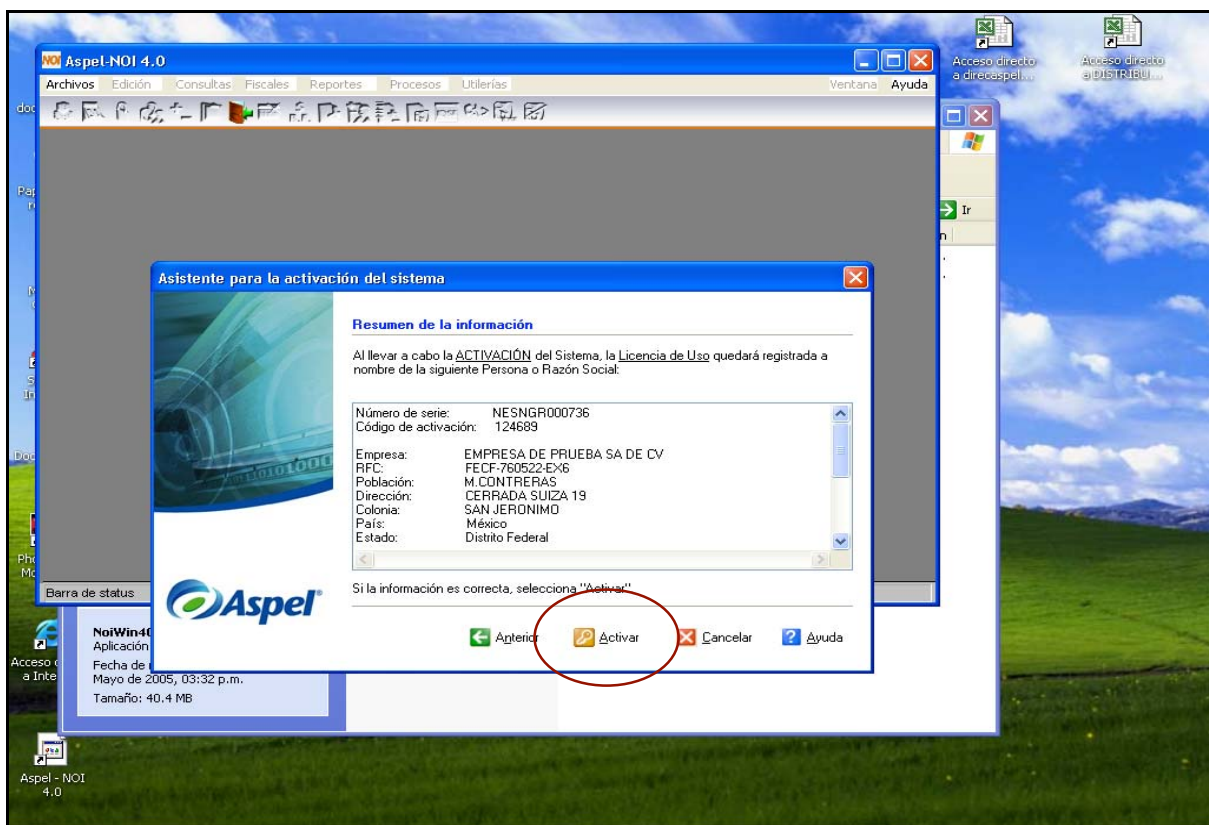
Aspel-NOI 4.0

Archivos Edición Consultas Fiscales Reportes Procesos Utilerías Ventana Ayuda

Acceso directo a direcaspel...

Acceso directo a DISTRIBU...

Ir

Asistente para la activación del sistema

Resumen de la información

Al llevar a cabo la ACTIVACIÓN del Sistema, la Licencia de Uso quedará registrada a nombre de la siguiente Persona o Razón Social:

Número de serie: NESNGR000736
Código de activación: 124689

Empresa: EMPRESA DE PRUEBA SA DE CV
RFC: FECF-760522-EX6
Población: M.CONTRERAS
Dirección: CERRADA SUIZA 19
Colonia: SAN JERONIMO
País: México
Estado: Distrito Federal

Si la información es correcta, selecciona "Activar"

Aspel

Anterior Activar Cancelar Ayuda

Barra de status

NoiWin4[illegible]
Aplicación
Fecha de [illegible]
Mayo de 2005, 03:32 p.m.
Tamaño: 40.4 MB

Acceso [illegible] a Inte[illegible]

Aspel - NOI 4.0